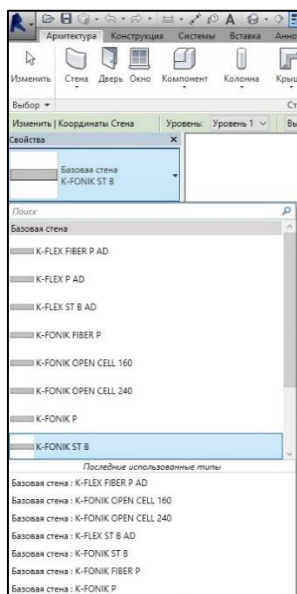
Архитектура Конструкция Системы Вставка Анно

Изменить Стена Дверь Окно Компонент Колонна Крыш

Выбор ▾

Изменить | Координаты Стена Уровень: Уровень 1

Свойства

Базовая стена
K-FONIK ST B

Поиск

Базовая стена

K-FLEX FIBER P AD

K-FLEX P AD

K-FLEX ST B AD

K-FONIK FIBER P

K-FONIK OPEN CELL 160

K-FONIK OPEN CELL 240

K-FONIK P

K-FONIK ST B

Последние использованные типы

Базовая стена : K-FLEX FIBER P AD

Базовая стена : K-FONIK OPEN CELL 160

Базовая стена : K-FONIK OPEN CELL 240

Базовая стена : K-FLEX ST B AD

Базовая стена : K-FONIK ST B

Базовая стена : K-FONIK FIBER P

Базовая стена : K-FONIK P